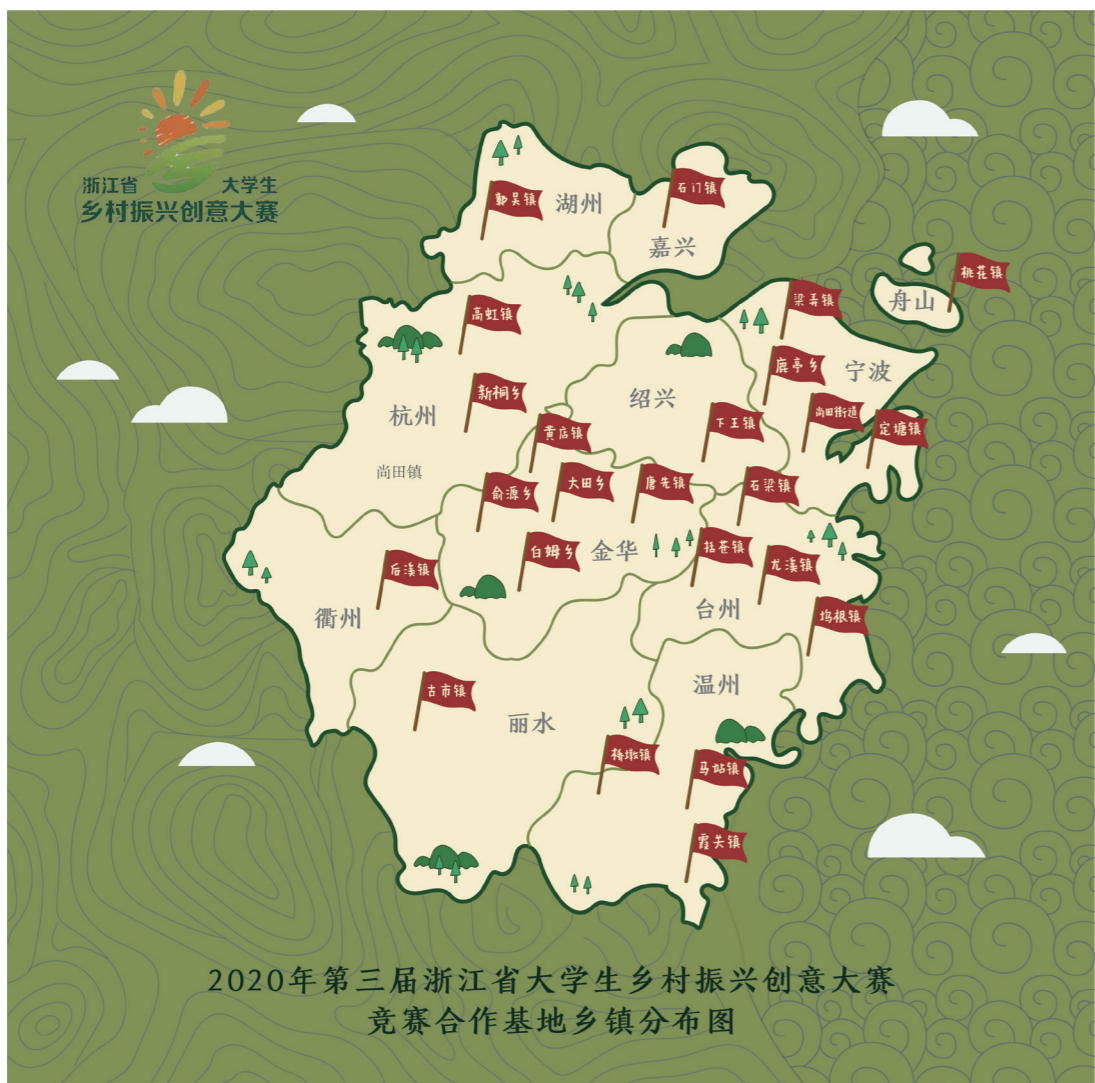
浙江省 大学生
乡村振兴创意大赛

鄣吴镇
湖州
石门镇
嘉兴
桃花镇
舟山
梁弄镇
高虹镇
庙亭乡
宁波
新桐乡
绍兴
杭州
黄店镇
下王镇
尚田街道
定塘镇
尚田镇
俞源乡
大田乡
唐先镇
石梁镇
白姆乡
金华
括苍镇
后溪镇
龙溪镇
台州
坞根镇
衢州
古市镇
温州
丽水
梅岐镇
马站镇
霞关镇

2020年第三届浙江省大学生乡村振兴创意大赛
竞赛合作基地乡镇分布图